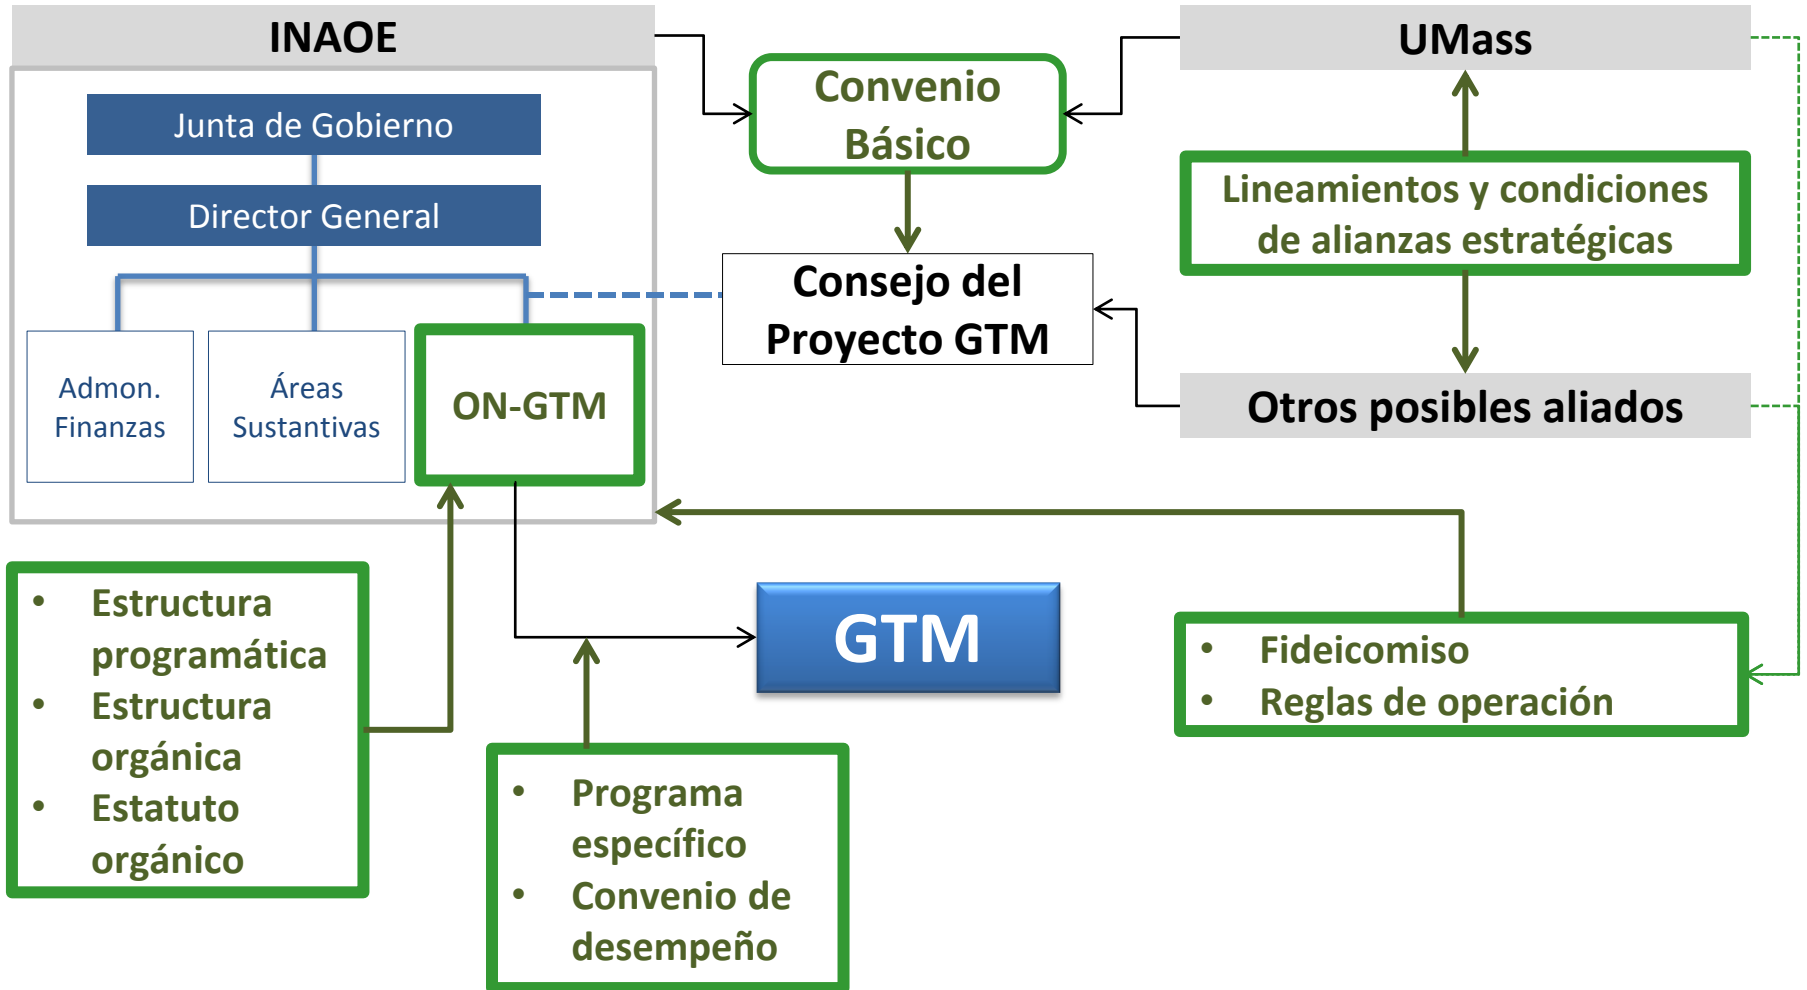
INAOE

Junta de Gobierno

Director General

Admon. Finanzas

Áreas Sustantivas

ON-GTM

Convenio Básico

Consejo del Proyecto GTM

UMass

Lineamientos y condiciones de alianzas estratégicas

Otros posibles aliados

GTM

- Estructura programática
- Estructura orgánica
- Estatuto orgánico

- Programa específico
- Convenio de desempeño

- Fideicomiso
- Reglas de operación